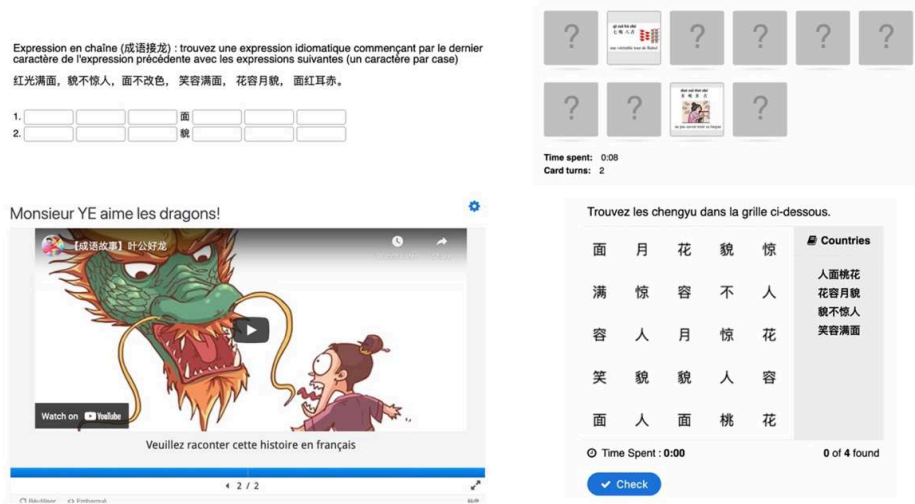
Expression en chaîne (成语接龙) : trouvez une expression idiomatique commençant par le dernier caractère de l'expression précédente avec les expressions suivantes (un caractère par case)

红光满面，貌不惊人，面不改色，笑容满面，花容月貌，面红耳赤。

1. 面

2. 貌

?

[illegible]

?

?

?

?

?

?

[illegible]

?

Time spent: 0:08
Card turns: 2

Monsieur YE aime les dragons!

【成语故事】叶公好龙

Watch on YouTube

Veuillez raconter cette histoire en français

2 / 2

Trouvez les chengyu dans la grille ci-dessous.

| 面 | 月 | 花 | 貌 | 惊 |
|---|---|---|---|---|
| 满 | 惊 | 容 | 不 | 人 |
| 容 | 人 | 月 | 惊 | 花 |
| 笑 | 貌 | 貌 | 人 | 容 |
| 面 | 人 | 面 | 桃 | 花 |

Countries

人面桃花
花容月貌
貌不惊人
笑容满面

Time Spent : 0:00

0 of 4 found

Check